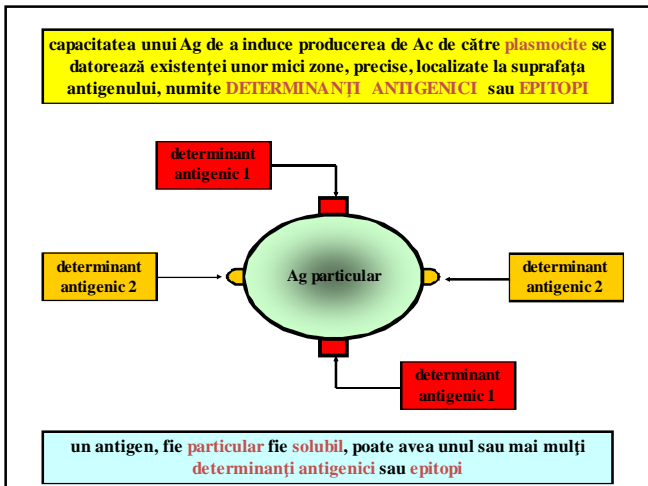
capacitatea unui Ag de a induce producerea de Ac de către plasmocite se datorează existenței unor mici zone, precise, localizate la suprafața antigenului, numite DETERMINANȚI ANTIGENICI sau EPITOPI

determinant antigenic 1

determinant antigenic 2

Ag particular

determinant antigenic 2

determinant antigenic 1

un antigen, fie particular fie solubil, poate avea unul sau mai mulți determinanți antigenici sau epitopi